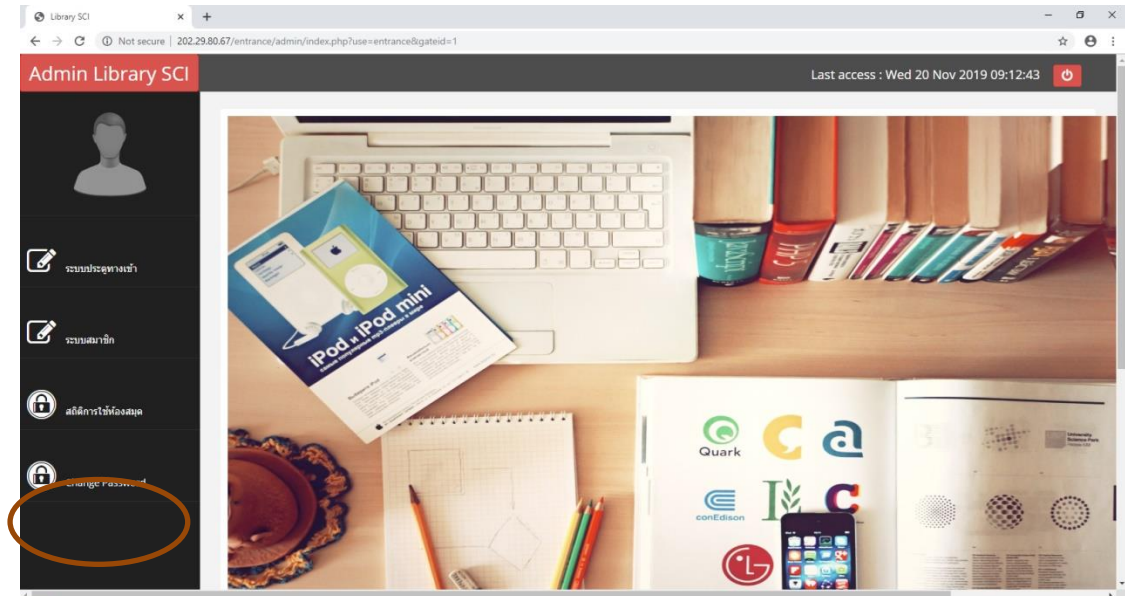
Library SCI

Not secure | 202.29.80.67/entrance/admin/index.php?use=entrance&gateid=1

Admin Library SCI

Last access : Wed 20 Nov 2019 09:12:43

ระบบประตูทางเข้า

ระบบสมาชิก

สถิติการใช้ห้องสมุด

Change Password

iPod и iPod mini

Quark

conEdison

LG